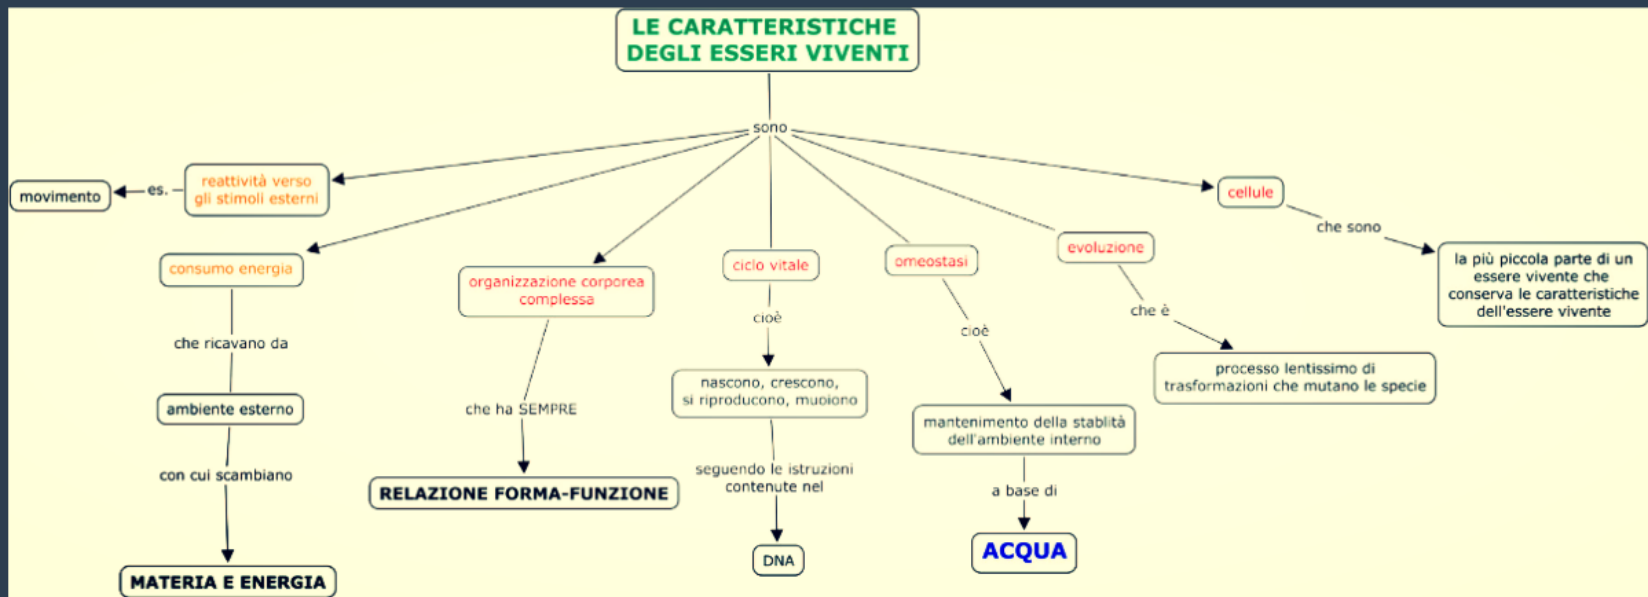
LE CARATTERISTICHE DEGLI ESSERI VIVENTI

sono

movimento

es.

reattività verso gli stimoli esterni

consumo energia

che ricavano da

ambiente esterno

con cui scambiano

MATERIA E ENERGIA

organizzazione corporea complessa

che ha SEMPRE

RELAZIONE FORMA-FUNZIONE

ciclo vitale

cioè

nascono, crescono, si riproducono, muoiono

seguendo le istruzioni contenute nel

DNA

omeostasi

cioè

mantenimento della stabilità dell'ambiente interno

a base di

ACQUA

evoluzione

che è

processo lentissimo di trasformazioni che mutano le specie

cellule

che sono

la più piccola parte di un essere vivente che conserva le caratteristiche dell'essere vivente